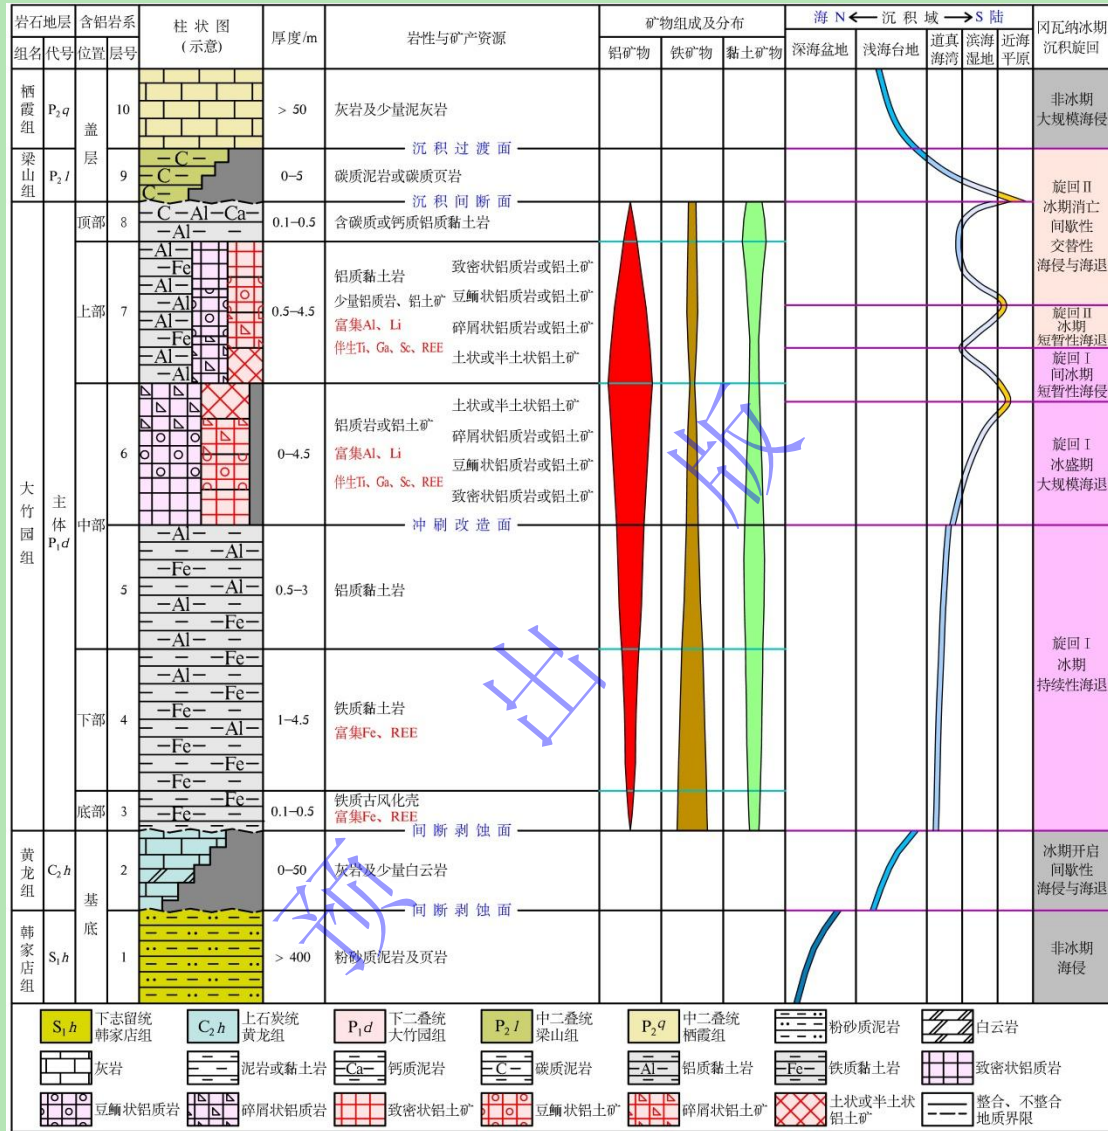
| 岩石地层 组名 | 代号 | 含铝岩系 位置 | 层号 | 柱状图（示意） | 厚度/m | 岩性与矿产资源 | 铝矿物 | 铁矿物 | 黏土矿物 | 深海盆地 | 浅海台地 | 道真海湾 | 滨海湿地 | 近海平原 | 冈瓦纳冰期沉积旋回 |
|---|---|---|---|---|---|---|---|---|---|---|---|---|---|---|---|
| 栖霞组 | $P_2q$ | 盖层 | 10 | | > 50 | 灰岩及少量泥灰岩 | | | | | | | | | 非冰期 大规模海侵 |
| | | | | | | 沉积过渡面 | | | | | | | | | |
| 梁山组 | $P_2l$ | | 9 | —C— —C— C— | 0–5 | 碳质泥岩或碳质页岩 | | | | | | | | | 旋回Ⅱ 冰期消亡 间歇性 交替性 海侵与海退 |
| | | | | | | 沉积间断面 | | | | | | | | | |
| 大竹园组 | $P_1d$ | 主体 顶部 | 8 | —C—Al—Ca— —Al— | 0.1–0.5 | 含碳质或钙质铝质黏土岩 | | | | | | | | | |
| | | 上部 | 7 | —Al— —Fe— —Al— —Al— —Al— —Fe— —Al— —Al— | 0.5–4.5 | 铝质黏土岩 少量铝质岩、铝土矿 富集Al、Li 伴生Ti、Ga、Sc、REE；致密状铝质岩或铝土矿 豆鲕状铝质岩或铝土矿 碎屑状铝质岩或铝土矿 土状或半土状铝土矿 | | | | | | | | | 旋回Ⅱ 冰期 短暂性海退；旋回Ⅰ 间冰期 短暂性海侵 |
| | | | 6 | | 0–4.5 | 铝质岩或铝土矿 富集Al、Li 伴生Ti、Ga、Sc、REE；土状或半土状铝土矿 碎屑状铝质岩或铝土矿 豆鲕状铝质岩或铝土矿 致密状铝质岩或铝土矿 | | | | | | | | | 旋回Ⅰ 冰盛期 大规模海退 |
| | | 中部 | | | | 冲刷改造面 | | | | | | | | | |
| | | | 5 | —Al— —Al— —Fe— —Al— —Al— —Fe— —Al— | 0.5–3 | 铝质黏土岩 | | | | | | | | | 旋回Ⅰ 冰期 持续性海退 |
| | | 下部 | 4 | —Fe— —Al— —Fe— —Fe— —Al— —Fe— —Fe— —Fe— | 1–4.5 | 铁质黏土岩 富集Fe、REE | | | | | | | | | |
| | | 底部 | 3 | —Fe— —Fe— | 0.1–0.5 | 铁质古风化壳 富集Fe、REE | | | | | | | | | |
| | | | | | | 间断剥蚀面 | | | | | | | | | |
| 黄龙组 | $C_2h$ | 基底 | 2 | | 0–50 | 灰岩及少量白云岩 | | | | | | | | | 冰期开启 间歇性 海侵与海退 |
| | | | | | | 间断剥蚀面 | | | | | | | | | |
| 韩家店组 | $S_1h$ | | 1 | | > 400 | 粉砂质泥岩及页岩 | | | | | | | | | 非冰期 海侵 |

海 N ← 沉积域 → S 陆
矿物组成及分布

$S_1h$ 下志留统韩家店组　$C_2h$ 上石炭统黄龙组　$P_1d$ 下二叠统大竹园组　$P_2l$ 中二叠统梁山组　$P_2q$ 中二叠统栖霞组　粉砂质泥岩　白云岩
灰岩　泥岩或黏土岩　—Ca— 钙质泥岩　—C— 碳质泥岩　—Al— 铝质黏土岩　—Fe— 铁质黏土岩　致密状铝质岩
豆鲕状铝质岩　碎屑状铝质岩　致密状铝土矿　豆鲕状铝土矿　碎屑状铝土矿　土状或半土状铝土矿　整合、不整合地质界限

预出版